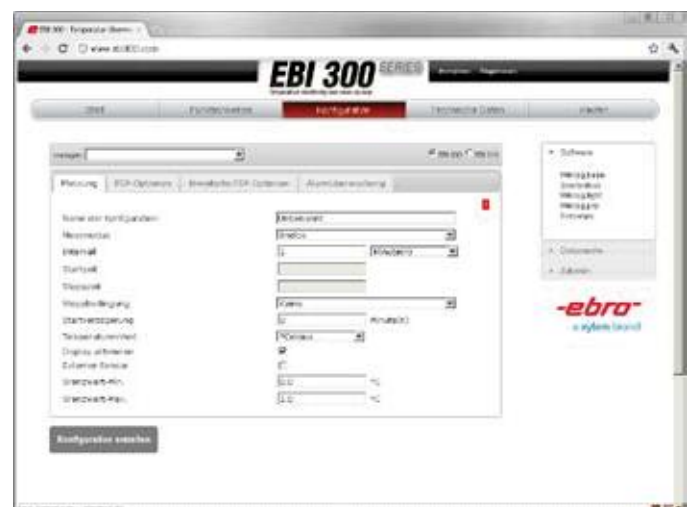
EBI 300 SERIES

Start | Funktionsweise | Konfiguration | Technische Daten | Kaufen

Messung | PDF-Optionen | Erweiterte PDF-Optionen | Alarmüberwachung

Name der Konfiguration
Messmodus
Intervall
Startzeit
Stoppzeit
Startverzögerung
Temperatureinheit
Display aktivieren
Externer Sensor
Grenzwert-Min.
Grenzwert-Max.

°C
°C

Konfiguration erstellen

Software
Dokumente
Zubehör

-ebro-
a xylem brand